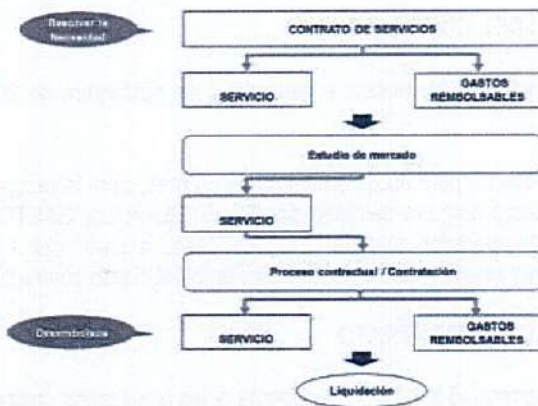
Resolver la Necesidad

CONTRATO DE SERVICIOS

SERVICIO

GASTOS REMBOLSABLES

Estudio de mercado

SERVICIO

Proceso contractual / Contratación

Desarrollarla

SERVICIO

GASTOS REMBOLSABLES

Liquidación